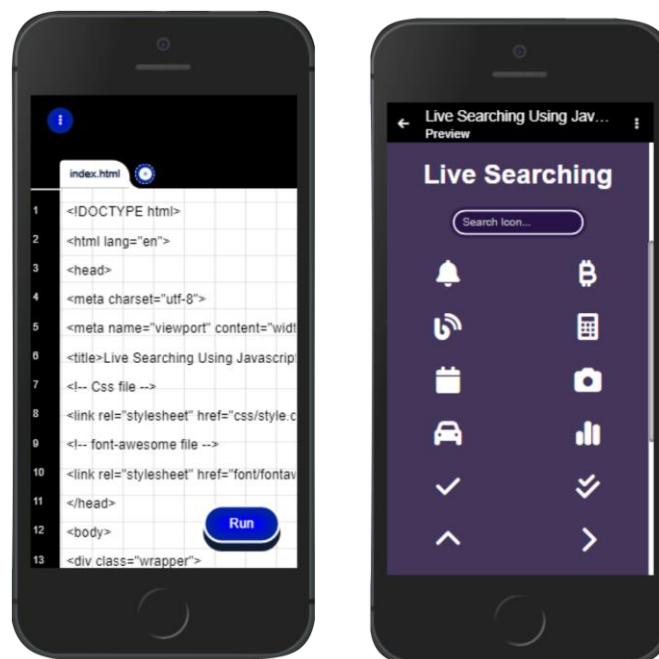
index.html

1 <!DOCTYPE html>
2 <html lang="en">
3 <head>
4 <meta charset="utf-8">
5 <meta name="viewport" content="widt
6 <title>Live Searching Using Javascript
7 <!-- Css file -->
8 <link rel="stylesheet" href="css/style.c
9 <!-- font-awesome file -->
10 <link rel="stylesheet" href="font/fontav
11 </head>
12 <body>
13 <div class="wrapper">

Run

Live Searching Using Jav...
Preview

Live Searching

Search Icon...